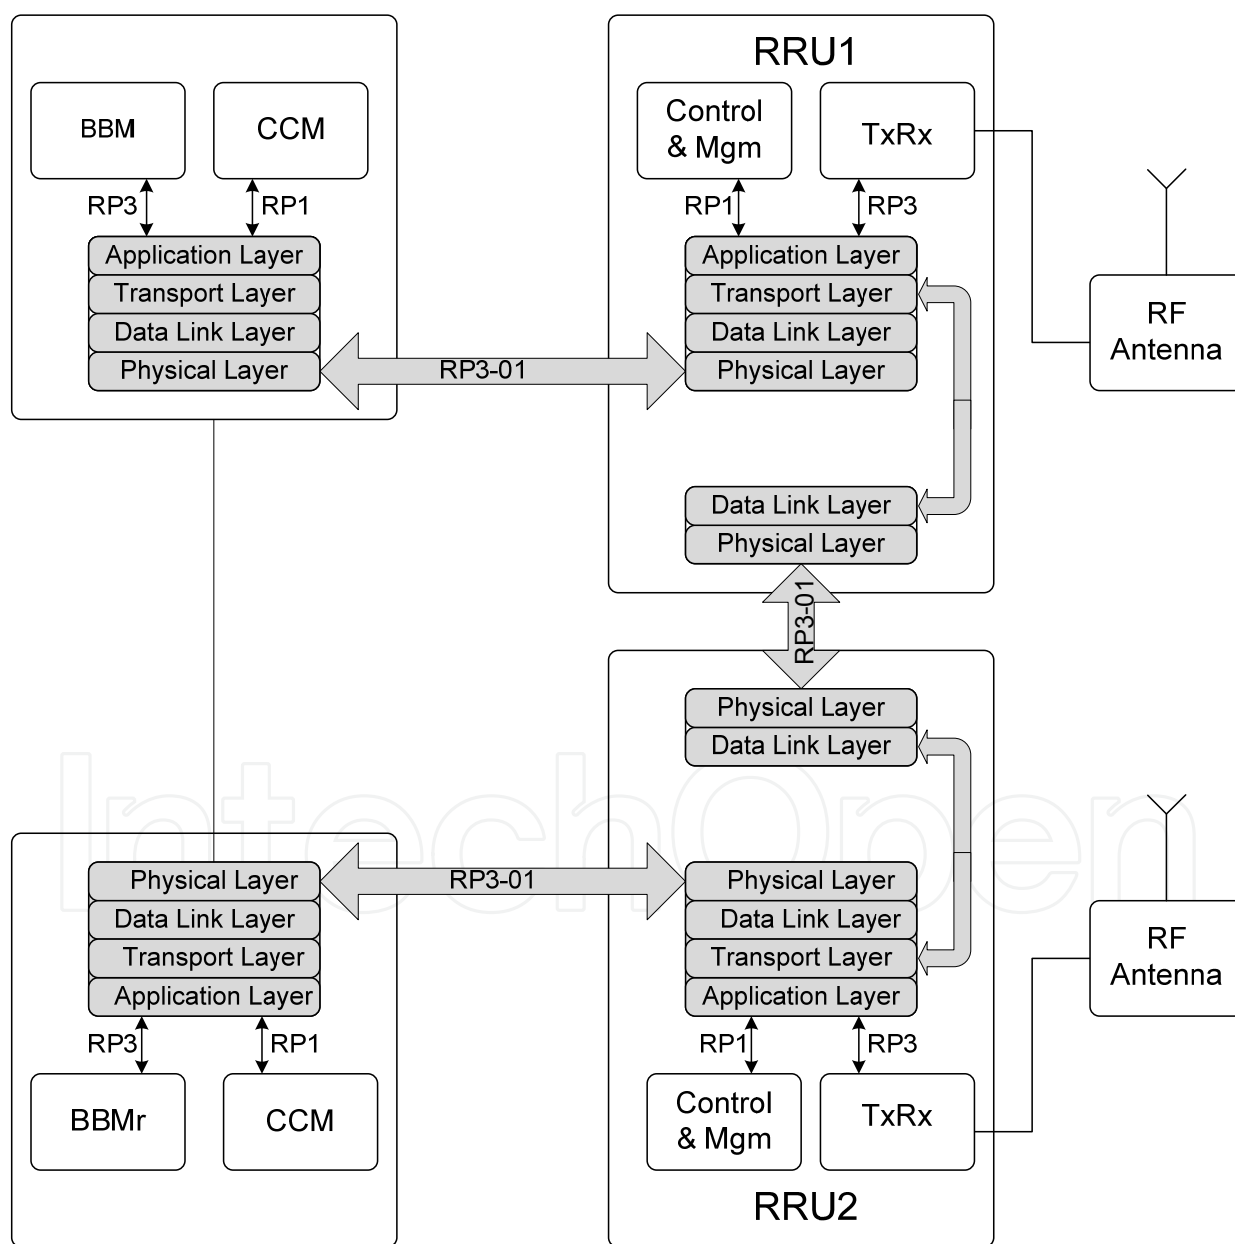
BBM

CCM

RP3

RP1

Application Layer

Transport Layer

Data Link Layer

Physical Layer

RP3-01

RRU1

Control & Mgm

TxRx

RP1

RP3

Application Layer

Transport Layer

Data Link Layer

Physical Layer

RF Antenna

Data Link Layer

Physical Layer

RP3-01

Physical Layer

Data Link Layer

IntechOpen

Physical Layer

Data Link Layer

Transport Layer

Application Layer

RP3-01

Physical Layer

Data Link Layer

Transport Layer

Application Layer

RF Antenna

RP3

RP1

BBMr

CCM

RP1

RP3

Control & Mgm

TxRx

RRU2